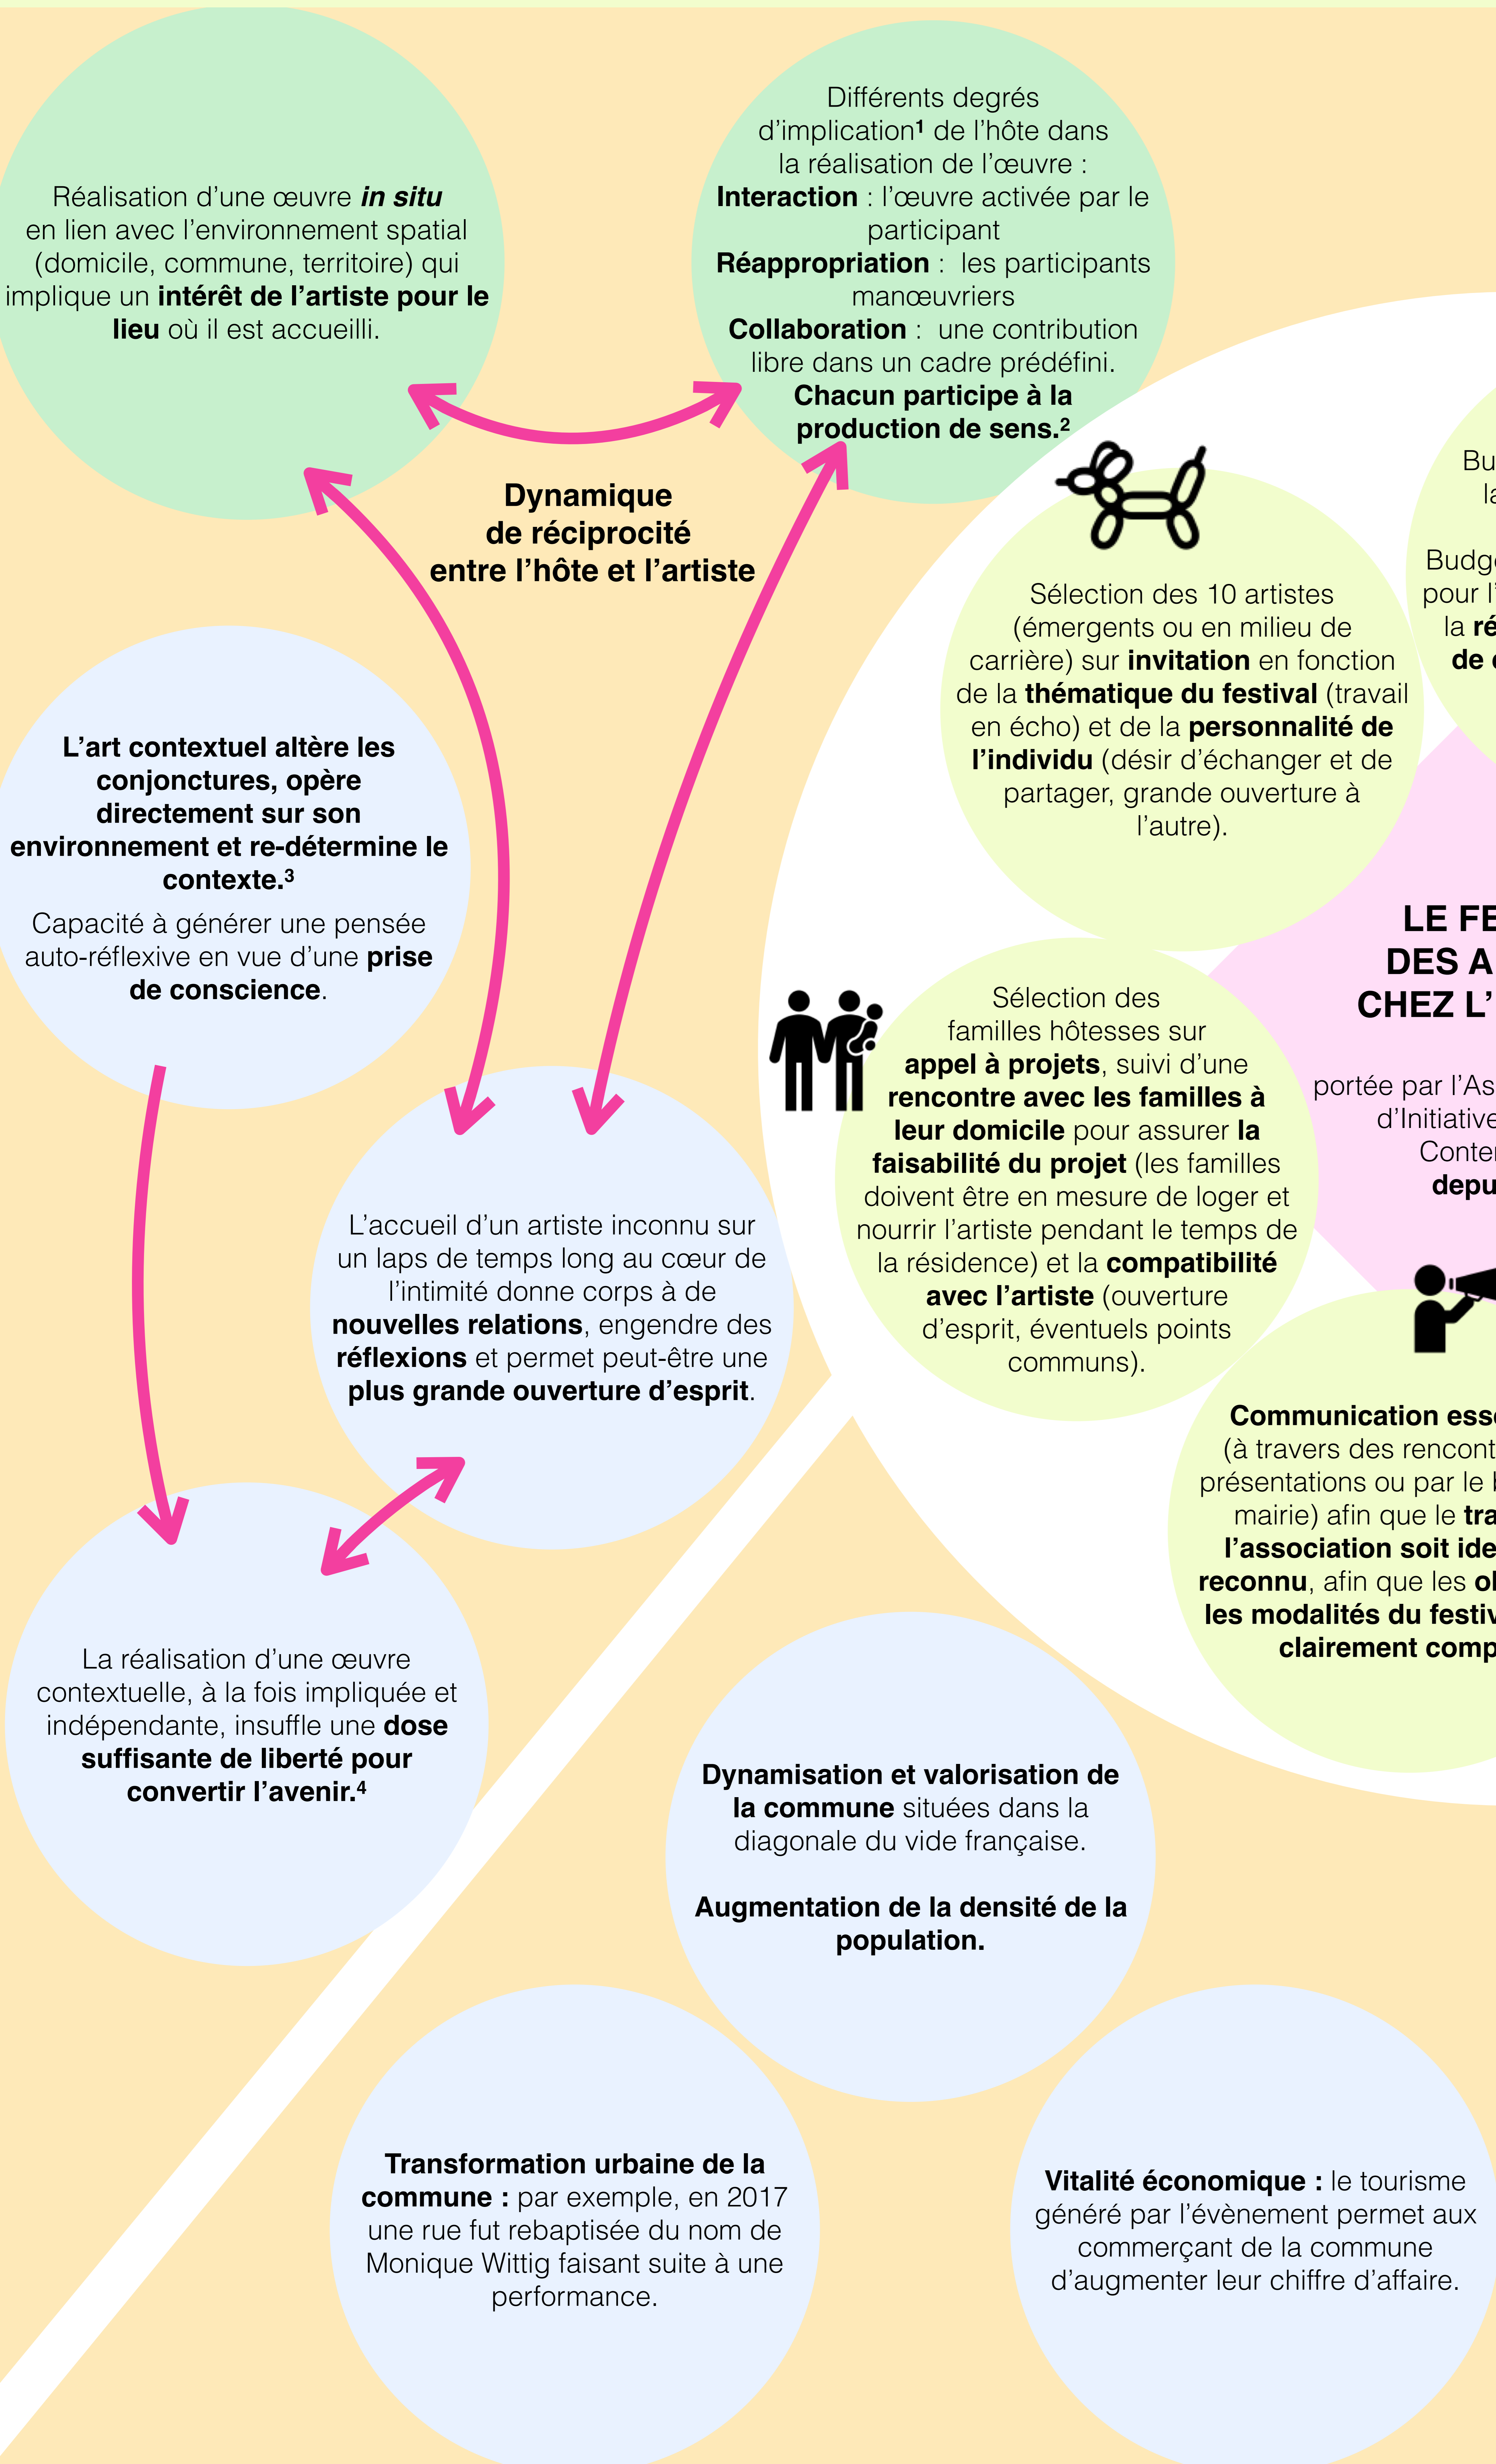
Réalisation d'une œuvre *in situ* en lien avec l'environnement spatial (domicile, commune, territoire) qui implique un **intérêt de l'artiste pour le lieu** où il est accueilli.

Différents degrés d'implication¹ de l'hôte dans la réalisation de l'œuvre :
**Interaction** : l'œuvre activée par le participant
**Réappropriation** : les participants manœuvriers
**Collaboration** : une contribution libre dans un cadre prédéfini.
**Chacun participe à la production de sens.²**

**Dynamique de réciprocité entre l'hôte et l'artiste**

Bu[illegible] la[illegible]

Budg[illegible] pour l'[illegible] la **ré**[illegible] **de** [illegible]

Sélection des 10 artistes (émergents ou en milieu de carrière) sur **invitation** en fonction de la **thématique du festival** (travail en écho) et de la **personnalité de l'individu** (désir d'échanger et de partager, grande ouverture à l'autre).

**L'art contextuel altère les conjonctures, opère directement sur son environnement et re-détermine le contexte.³**
Capacité à générer une pensée auto-réflexive en vue d'une **prise de conscience**.

**LE FE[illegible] DES A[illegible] CHEZ L'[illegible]**

portée par l'As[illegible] d'Initiative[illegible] Conter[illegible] **depu**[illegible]

Sélection des familles hôtesses sur **appel à projets**, suivi d'une **rencontre avec les familles à leur domicile** pour assurer **la faisabilité du projet** (les familles doivent être en mesure de loger et nourrir l'artiste pendant le temps de la résidence) et la **compatibilité avec l'artiste** (ouverture d'esprit, éventuels points communs).

L'accueil d'un artiste inconnu sur un laps de temps long au cœur de l'intimité donne corps à de **nouvelles relations**, engendre des **réflexions** et permet peut-être une **plus grande ouverture d'esprit**.

**Communication ess**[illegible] (à travers des rencont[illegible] présentations ou par le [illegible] mairie) afin que le **tra**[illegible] **l'association soit ide**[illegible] **reconnu**, afin que les **o**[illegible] **les modalités du festiv**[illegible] **clairement comp**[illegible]

La réalisation d'une œuvre contextuelle, à la fois impliquée et indépendante, insuffle une **dose suffisante de liberté pour convertir l'avenir.⁴**

**Dynamisation et valorisation de la commune** situées dans la diagonale du vide française.

**Augmentation de la densité de la population.**

**Transformation urbaine de la commune :** par exemple, en 2017 une rue fut rebaptisée du nom de Monique Wittig faisant suite à une performance.

**Vitalité économique :** le tourisme généré par l'évènement permet aux commerçant de la commune d'augmenter leur chiffre d'affaire.